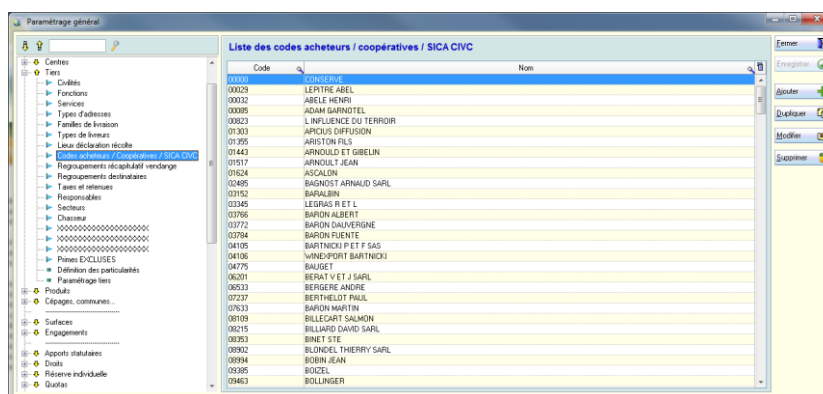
Paramétrage général

Centres
Tiers
Civilités
Fonctions
Services
Types d'adresses
Familles de livraison
Types de livreurs
Lieux déclaration récolte
Codes acheteurs / Coopératives / SICA CIVC
Regroupements récapitulatif vendange
Regroupements destinataires
Taxes et retenues
Responsables
Secteurs
Chasseur
XXXXXXXXXXXXXXXXXXXX
XXXXXXXXXXXXXXXXXXXX
XXXXXXXXXXXXXXXXXXXX
Primes EXCLUSES
Définition des particularités
Paramétrage tiers
Produits
Cépages, communes...
Surfaces
Engagements
Apports statutaires
Droits
Réserve individuelle
Quotas

Liste des codes acheteurs / coopératives / SICA CIVC

| Code | Nom |
|---|---|
| 00000 | CONSERVE |
| 00029 | LEPITRE ABEL |
| 00032 | ABELE HENRI |
| 00085 | ADAM GARNOTEL |
| 00823 | L INFLUENCE DU TERROIR |
| 01303 | APICIUS DIFFUSION |
| 01355 | ARISTON FILS |
| 01443 | ARNOULD ET GIBELIN |
| 01517 | ARNOULT JEAN |
| 01624 | ASCALON |
| 02485 | BAGNOST ARNAUD SARL |
| 03152 | BARALBIN |
| 03345 | LEGRAS R ET L |
| 03766 | BARON ALBERT |
| 03772 | BARON DAUVERGNE |
| 03784 | BARON FUENTE |
| 04105 | BARTNICKI P ET F SAS |
| 04106 | WINEXPORT BARTNICKI |
| 04775 | BAUGET |
| 06201 | BERAT V ET J SARL |
| 06533 | BERGERE ANDRE |
| 07237 | BERTHELOT PAUL |
| 07633 | BARON MARTIN |
| 08109 | BILLECART SALMON |
| 08215 | BILLIARD DAVID SARL |
| 08353 | BINET STE |
| 08902 | BLONDEL THIERRY SARL |
| 08994 | BOBIN JEAN |
| 09385 | BOIZEL |
| 09463 | BOLLINGER |

Fermer
Enregistrer
Ajouter
Dupliquer
Modifier
Supprimer